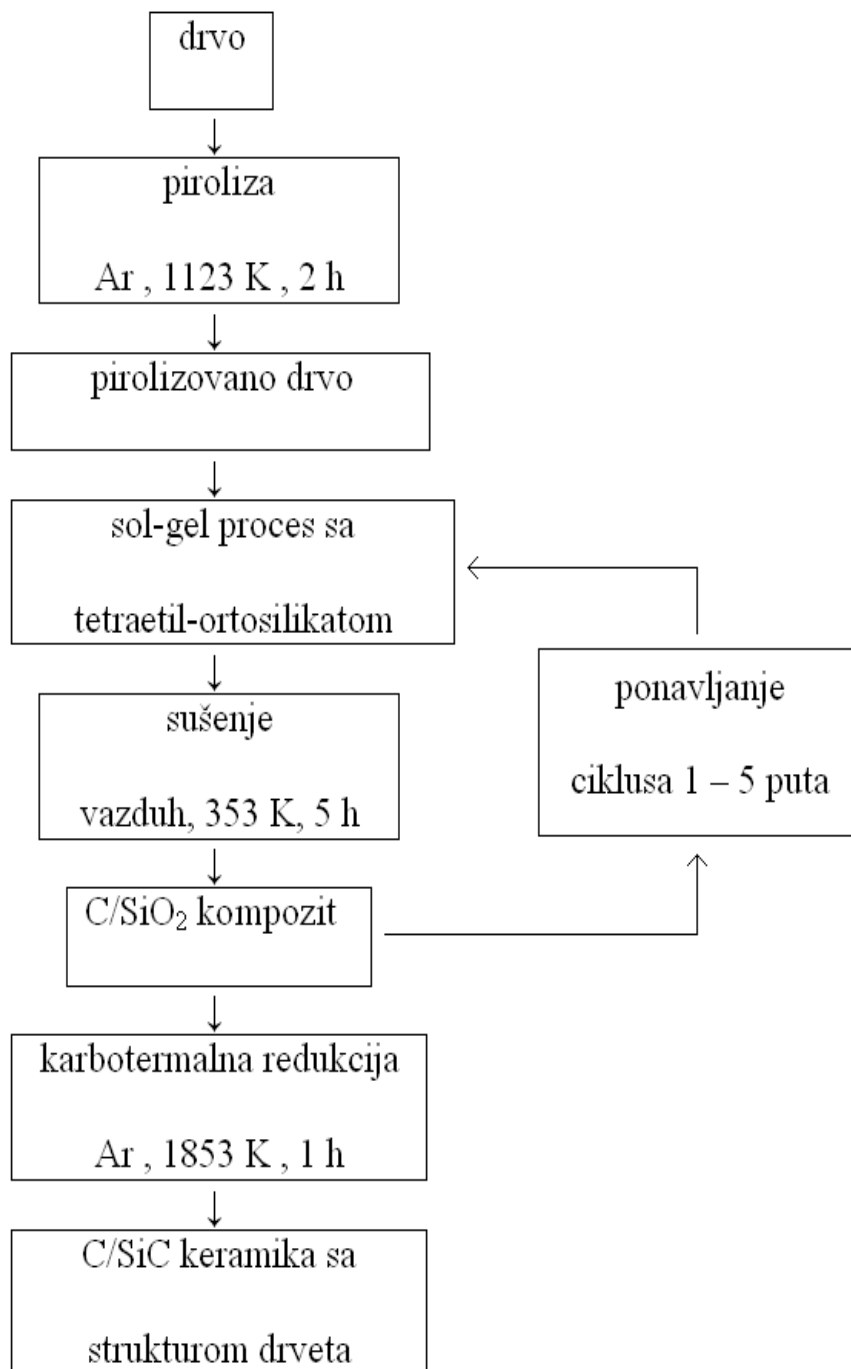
drvo

piroliza

Ar , 1123 K , 2 h

pirolizovano drvo

sol-gel proces sa

tetraetil-ortosilikatom

sušenje

vazduh, 353 K, 5 h

$C/SiO_2$ kompozit

ponavljanje

ciklusa 1 – 5 puta

karbotermalna redukcija

Ar , 1853 K , 1 h

C/SiC keramika sa

strukturom drveta